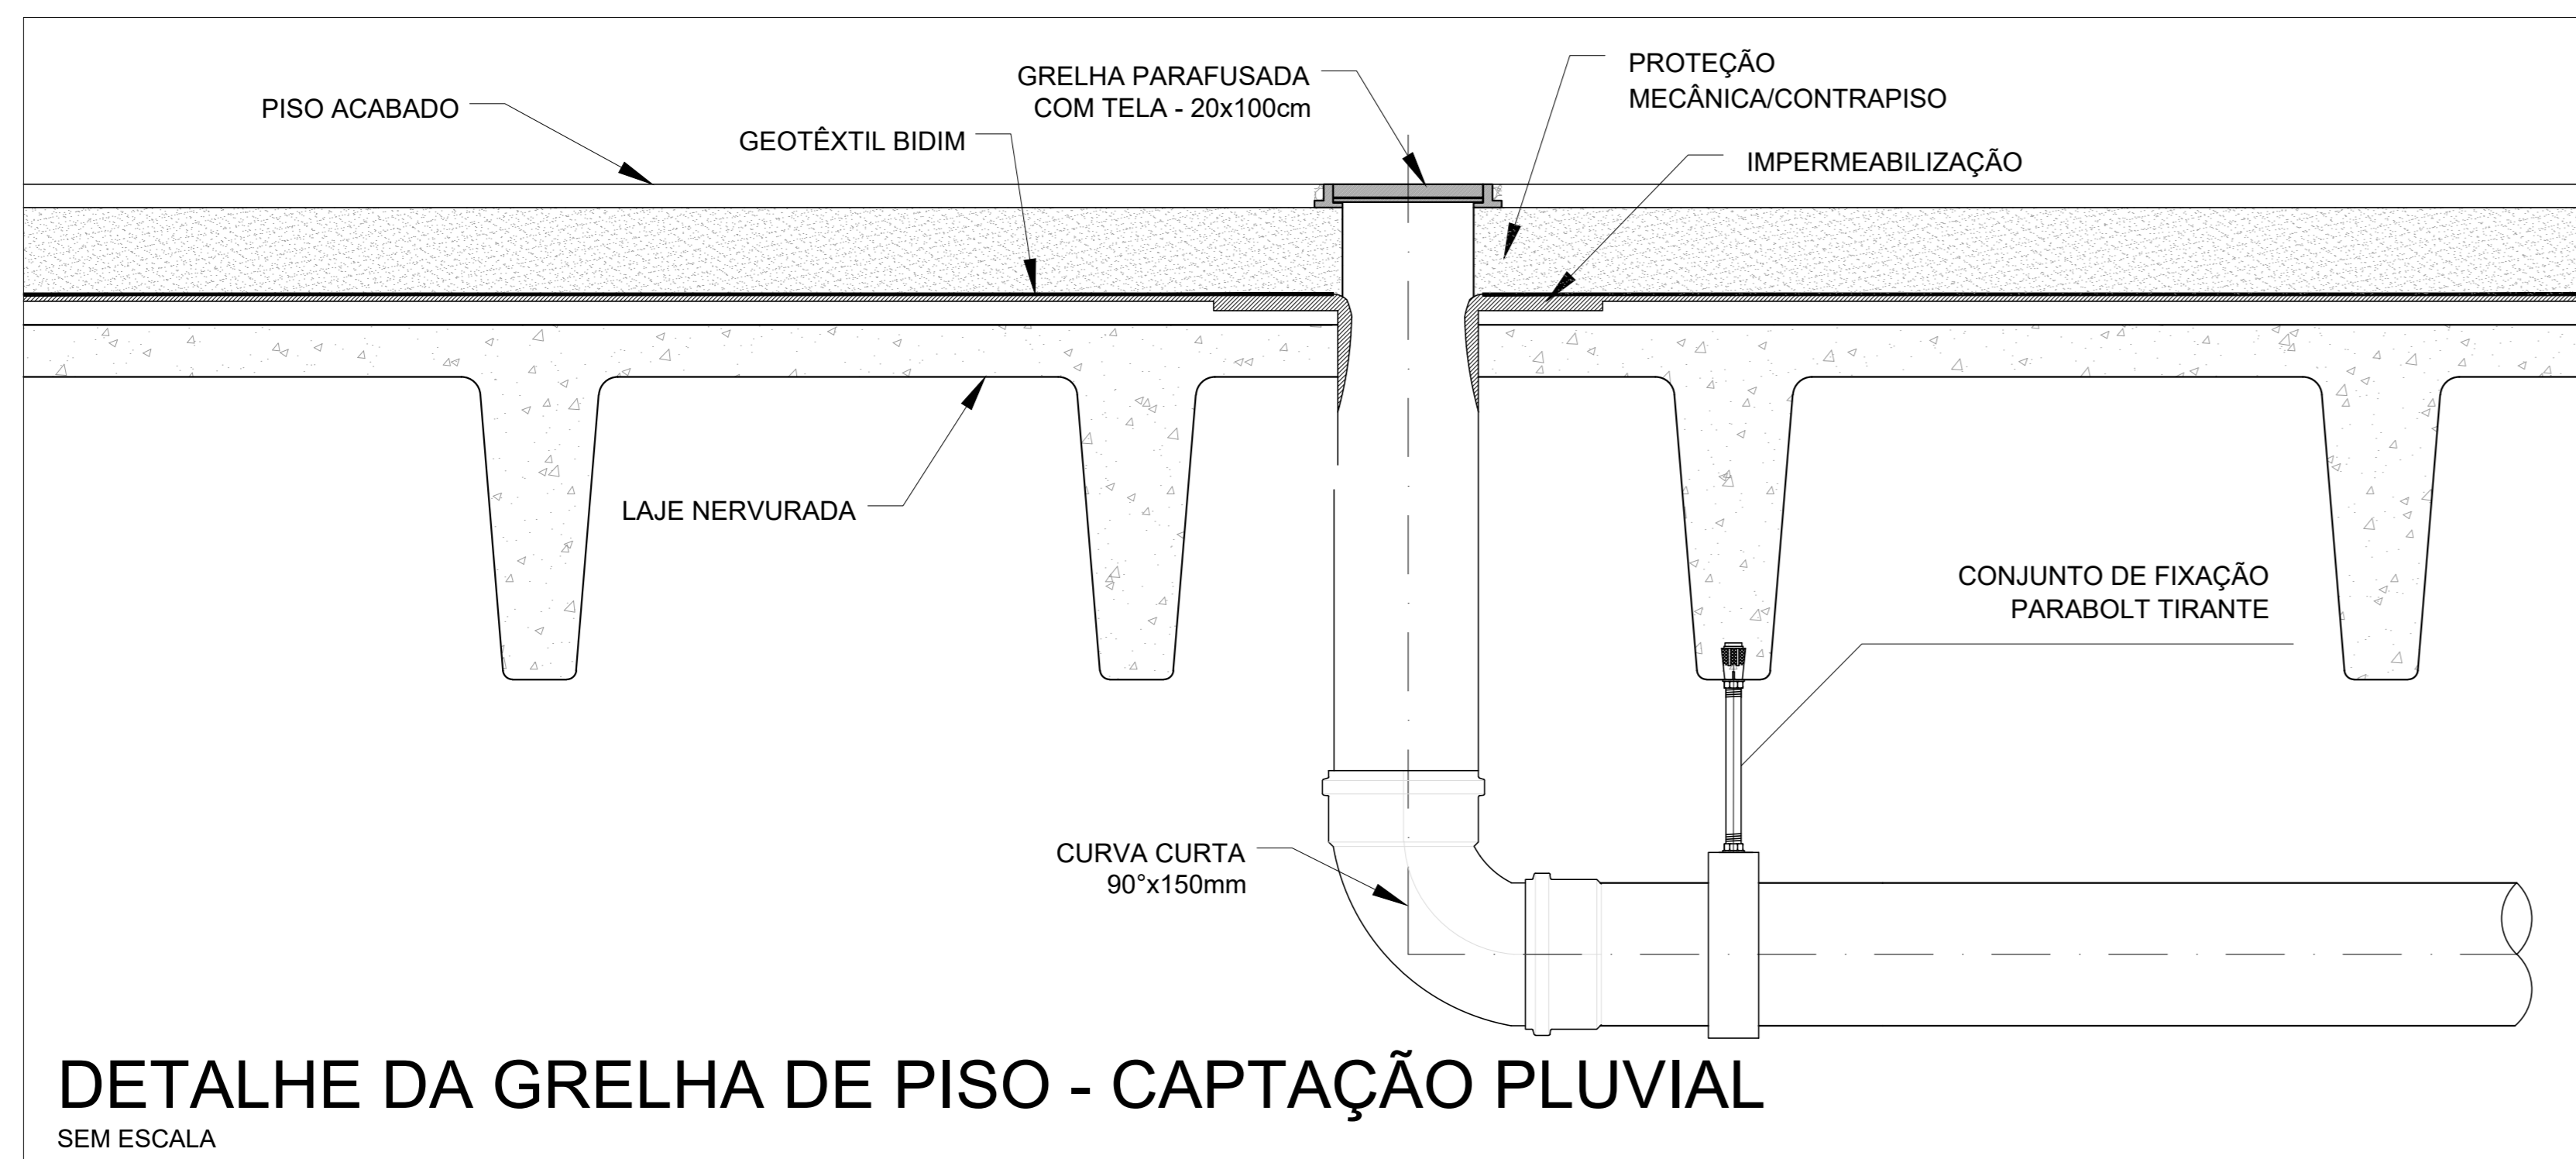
PISO ACABADO

GEOTÊXTIL BIDIM

GRELHA PARAFUSADA COM TELA - 20x100cm

PROTEÇÃO MECÂNICA/CONTRAPISO

IMPERMEABILIZAÇÃO

LAJE NERVURADA

CONJUNTO DE FIXAÇÃO PARABOLT TIRANTE

CURVA CURTA 90°x150mm

DETALHE DA GRELHA DE PISO - CAPTAÇÃO PLUVIAL

SEM ESCALA